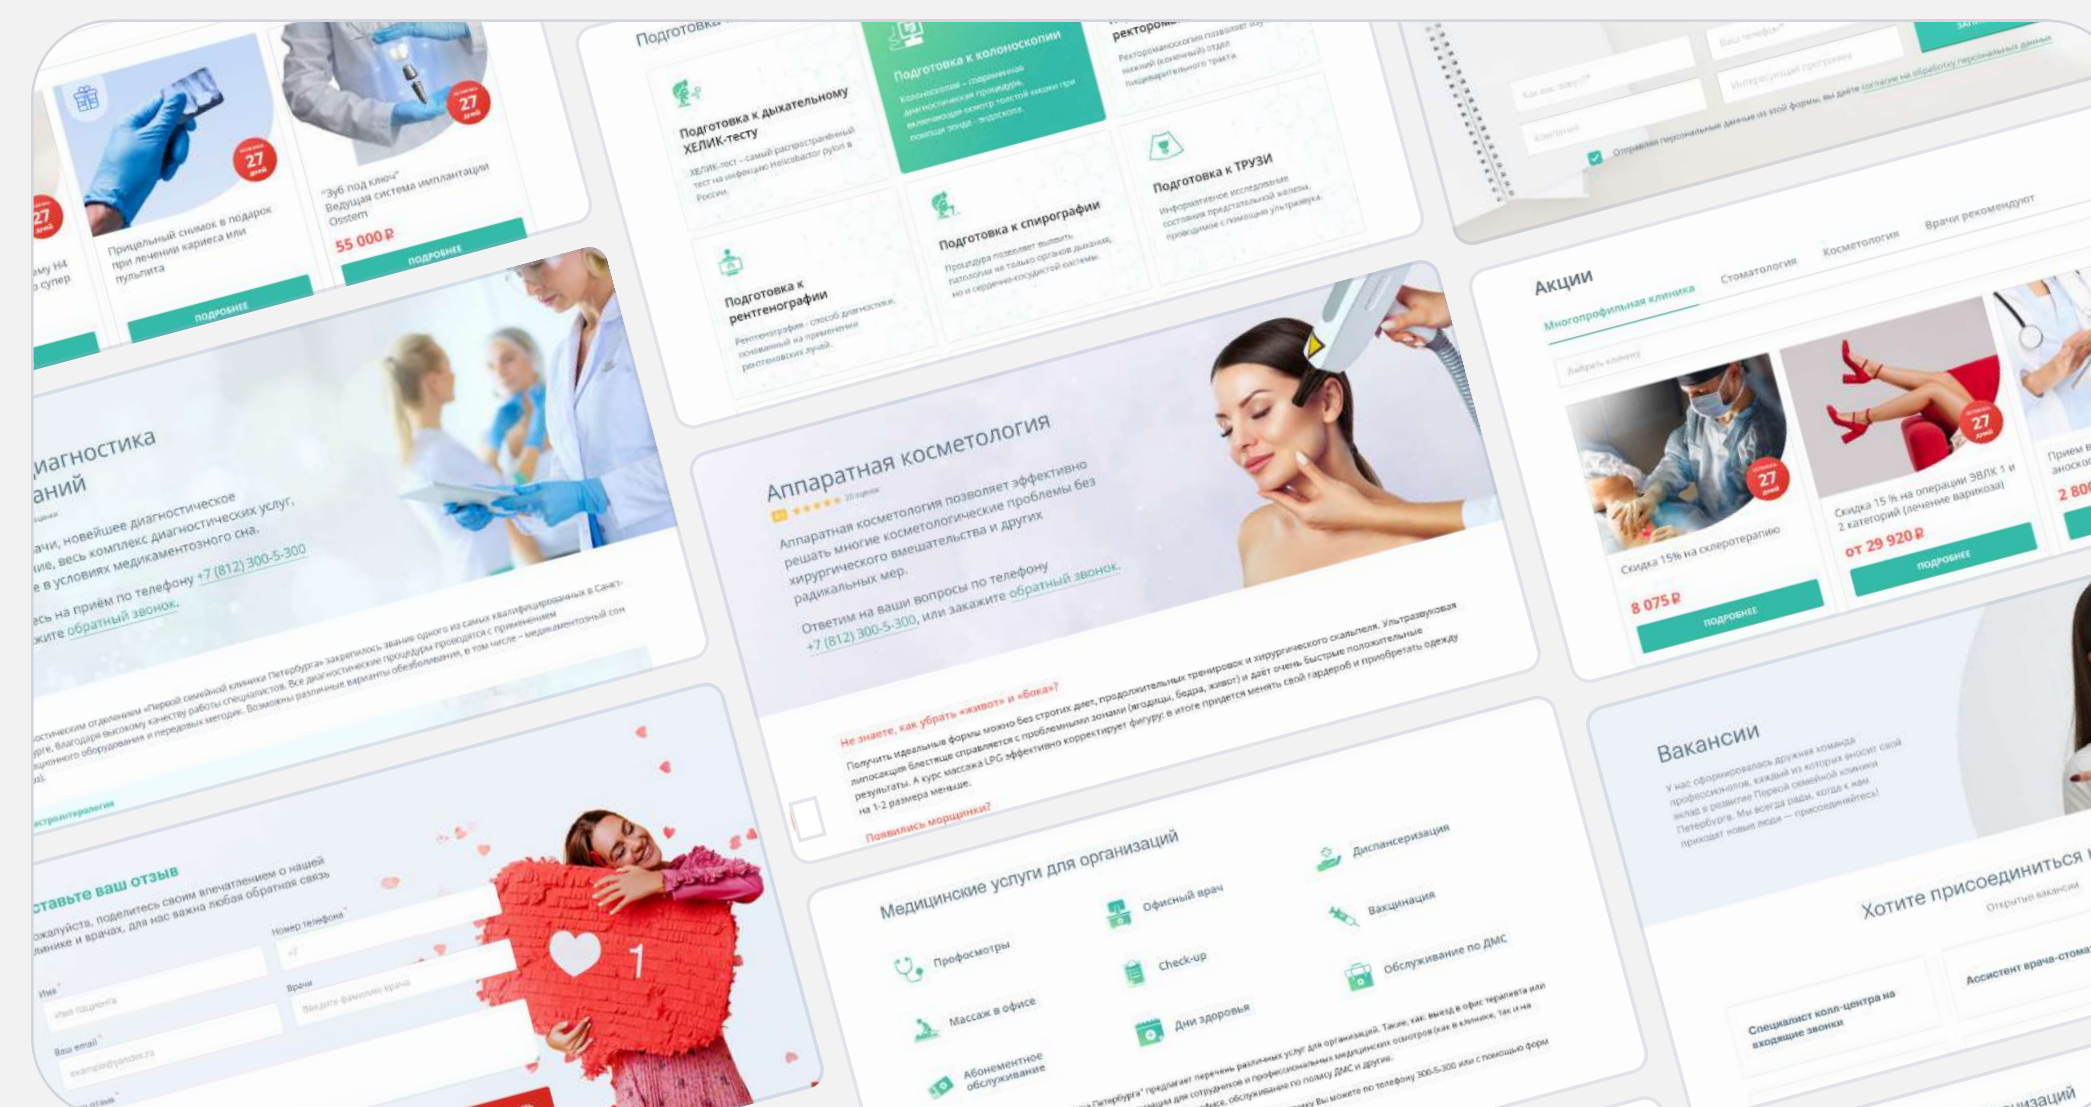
Прицельный снимок в подарок при лечении кариеса или пульпита

ПОДРОБНЕЕ

"Зуб под ключ" Ведущая система имплантации Osstem

55 000 ₽

ПОДРОБНЕЕ

Подготовка к дыхательному ХЕЛИК-тесту

Подготовка к колоноскопии

Подготовка к рентгенографии

Подготовка к спирографии

Подготовка к ТРУЗИ

диагностика

+7 (812) 300-5-300

обратный звонок

Аппаратная косметология

Аппаратная косметология позволяет эффективно решать многие косметологические проблемы без хирургического вмешательства и других радикальных мер.

Ответим на ваши вопросы по телефону +7 (812) 300-5-300, или закажите обратный звонок.

Не знаете, как убрать «живот» и «бока»?

Появились морщинки?

Акции

Многопрофильная клиника

Стоматология

Косметология

Врачи рекомендуют

Скидка 15% на склеротерапию

8 075 ₽

ПОДРОБНЕЕ

Скидка 15 % на операции ЭВЛК 1 и 2 категорий (лечение варикоза)

от 29 920 ₽

ПОДРОБНЕЕ

2 800

Вакансии

Хотите присоединиться

Специалист колл-центра на входящие звонки

Ассистент врача-стома

Медицинские услуги для организаций

Профосмотры

Офисный врач

Диспансеризация

Вакцинация

Check-up

Обслуживание по ДМС

Массаж в офисе

Дни здоровья

Абонементное обслуживание

ставьте ваш отзыв

Имя

Номер телефона

Врач

Ваш email